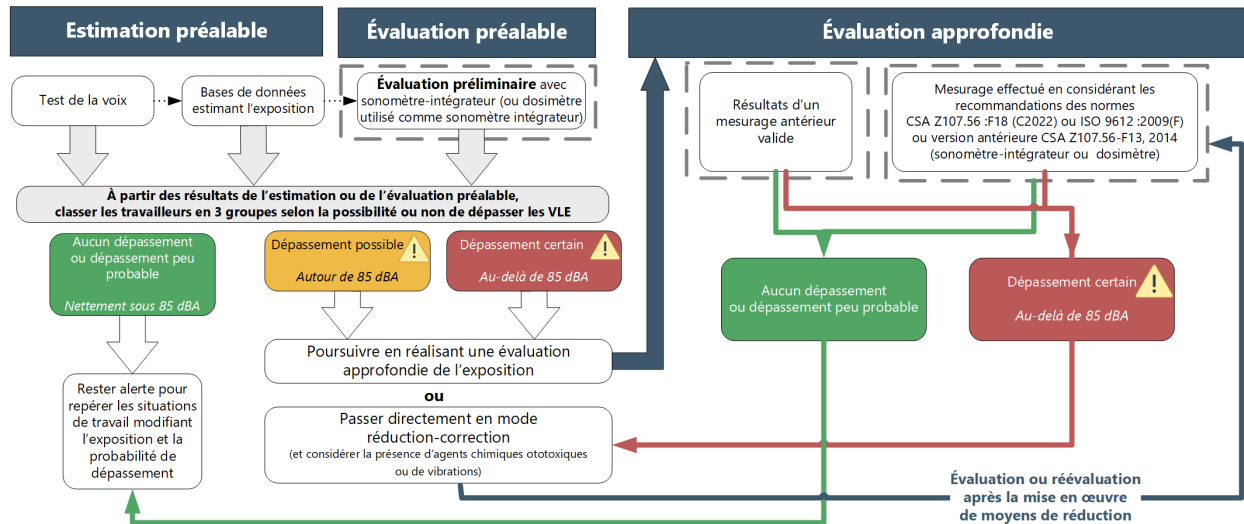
Estimation préalable

Évaluation préalable

Évaluation approfondie

Test de la voix

Bases de données estimant l'exposition

**Évaluation préliminaire** avec sonomètre-intégrateur (ou dosimètre utilisé comme sonomètre intégrateur)

Résultats d'un mesurage antérieur valide

Mesurage effectué en considérant les recommandations des normes CSA Z107.56 :F18 (C2022) ou ISO 9612 :2009(F) ou version antérieure CSA Z107.56-F13, 2014 (sonomètre-intégrateur ou dosimètre)

**À partir des résultats de l'estimation ou de l'évaluation préalable, classer les travailleurs en 3 groupes selon la possibilité ou non de dépasser les VLE**

Aucun dépassement ou dépassement peu probable

*Nettement sous 85 dBA*

Dépassement possible

*Autour de 85 dBA*

Dépassement certain

*Au-delà de 85 dBA*

Aucun dépassement ou dépassement peu probable

Dépassement certain

*Au-delà de 85 dBA*

Poursuivre en réalisant une évaluation approfondie de l'exposition

**ou**

Passer directement en mode réduction-correction
(et considérer la présence d'agents chimiques ototoxiques ou de vibrations)

Rester alerte pour repérer les situations de travail modifiant l'exposition et la probabilité de dépassement

**Évaluation ou réévaluation après la mise en œuvre de moyens de réduction**